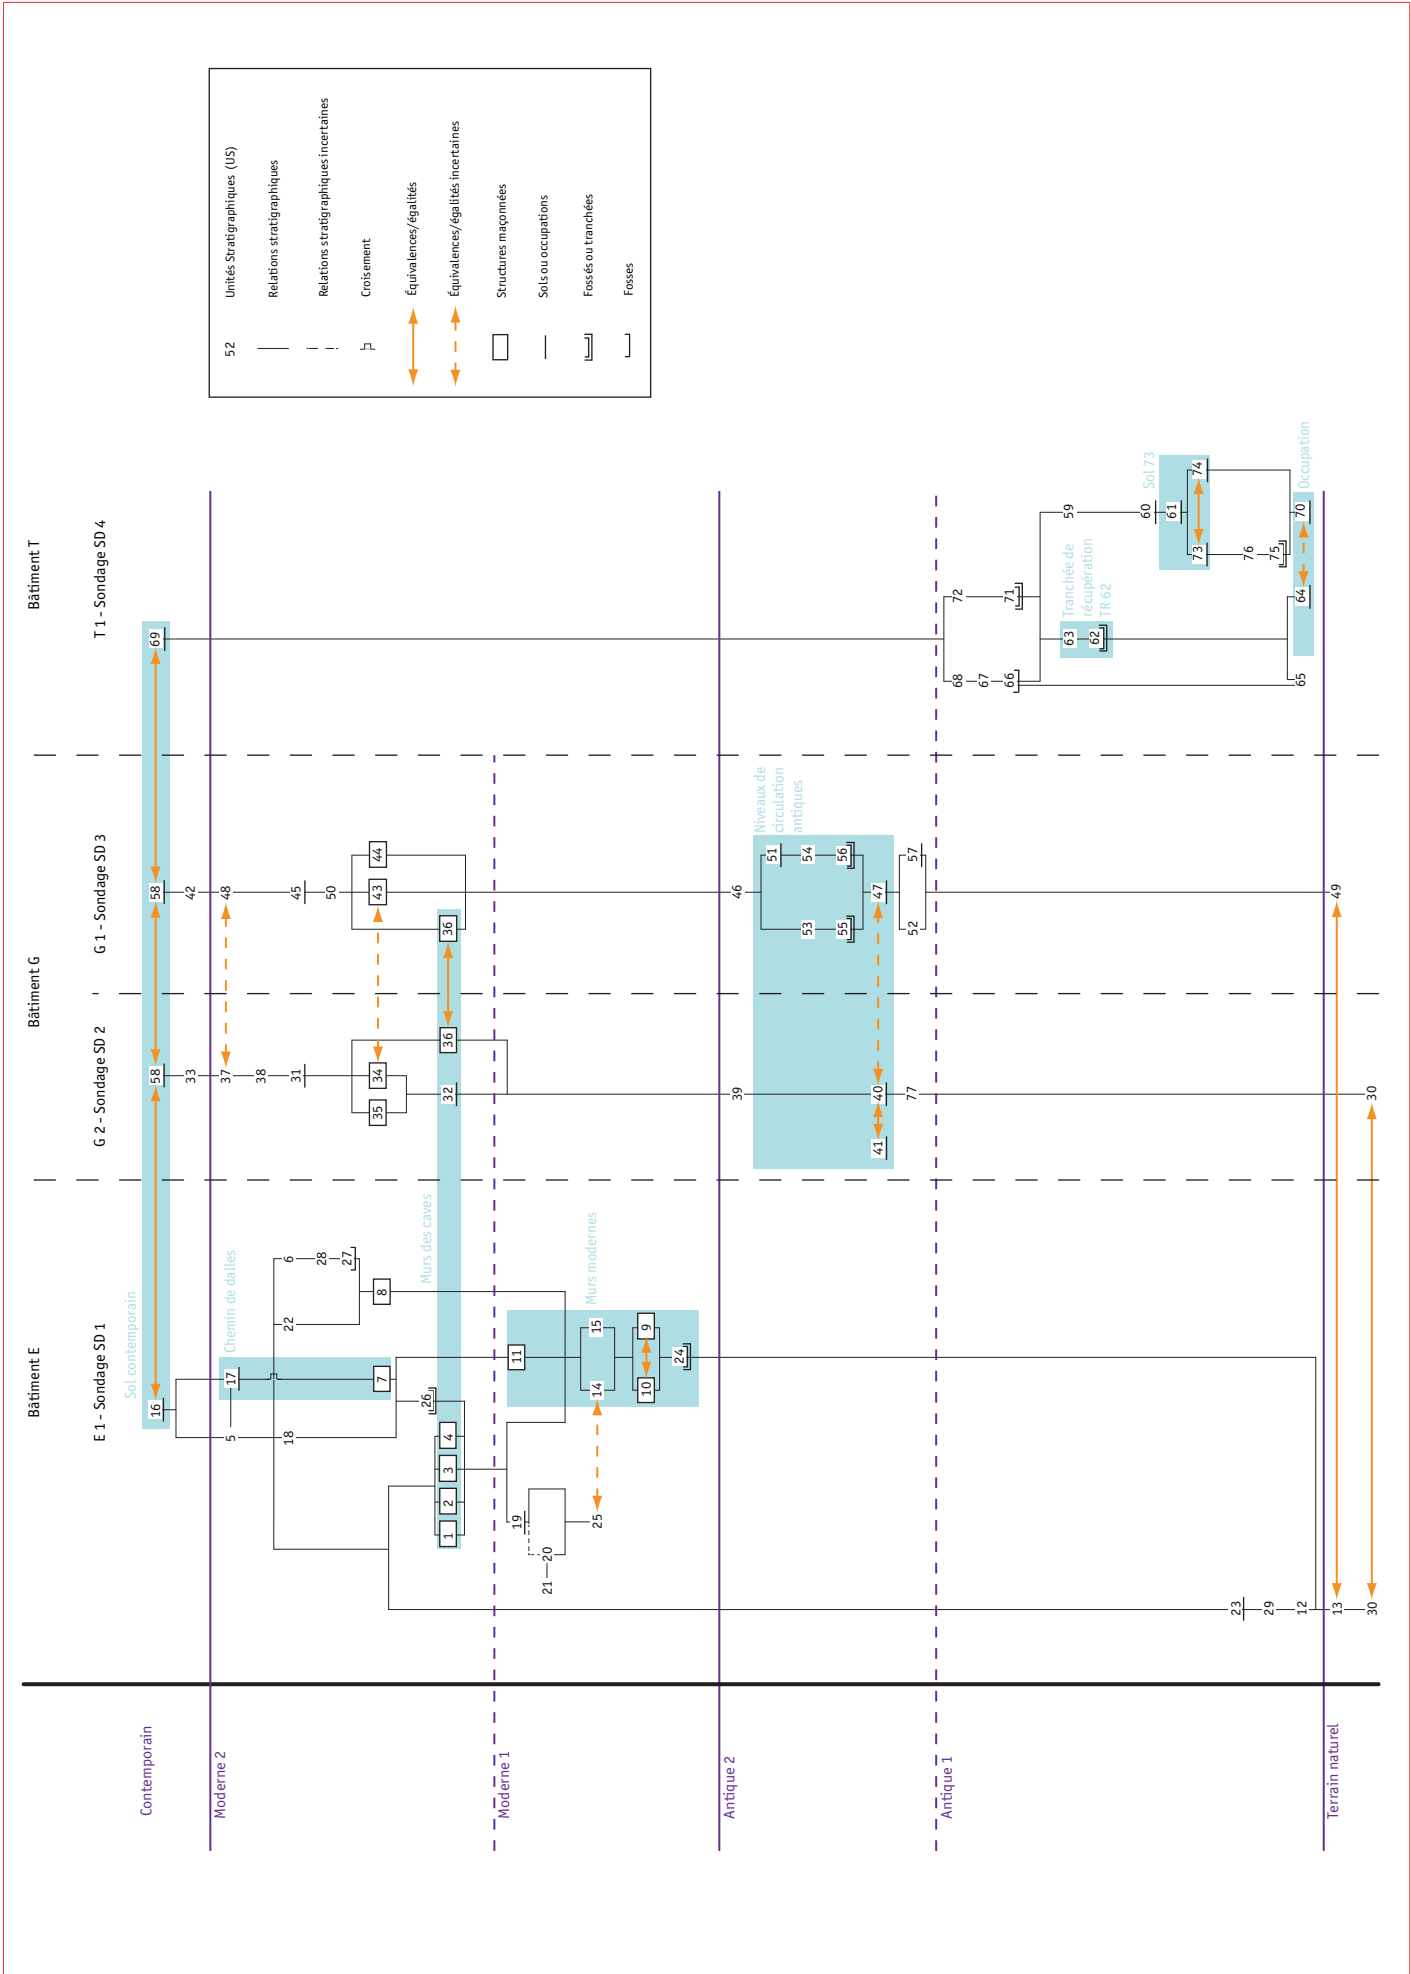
52 Unités Stratigraphiques (US)
Relations stratigraphiques
Relations stratigraphiques incertaines
Croisement
Équivalences/égalités
Équivalences/égalités incertaines
Structures maçonnées
Sols ou occupations
Fossés ou tranchées
Fosses

Bâtiment T
T 1 - Sondage SD 4
69
72 71 59 60 61 74 73 76 75 70 64 63 62 68 67 66 65
Sol 73
Occupation
Tranchée de récupération TR 62

Bâtiment G
G 1 - Sondage SD 3
58 42 48 45 50 43 44 36 46 51 54 56 53 55 47 57 52 49
Niveaux de circulation antiques

G 2 - Sondage SD 2
58 33 37 38 31 34 35 36 32 39 40 41 77 30

Bâtiment E
E 1 - Sondage SD 1
16 17 5 18 6 28 27 22 8 7 26 4 3 2 1 11 15 14 9 10 24 19 20 21 25 23 29 12 13 30
Sol contemporain
Chemin de dalles
Murs des caves
Murs modernes

Contemporain
Moderne 2
Moderne 1
Antique 2
Antique 1
Terrain naturel